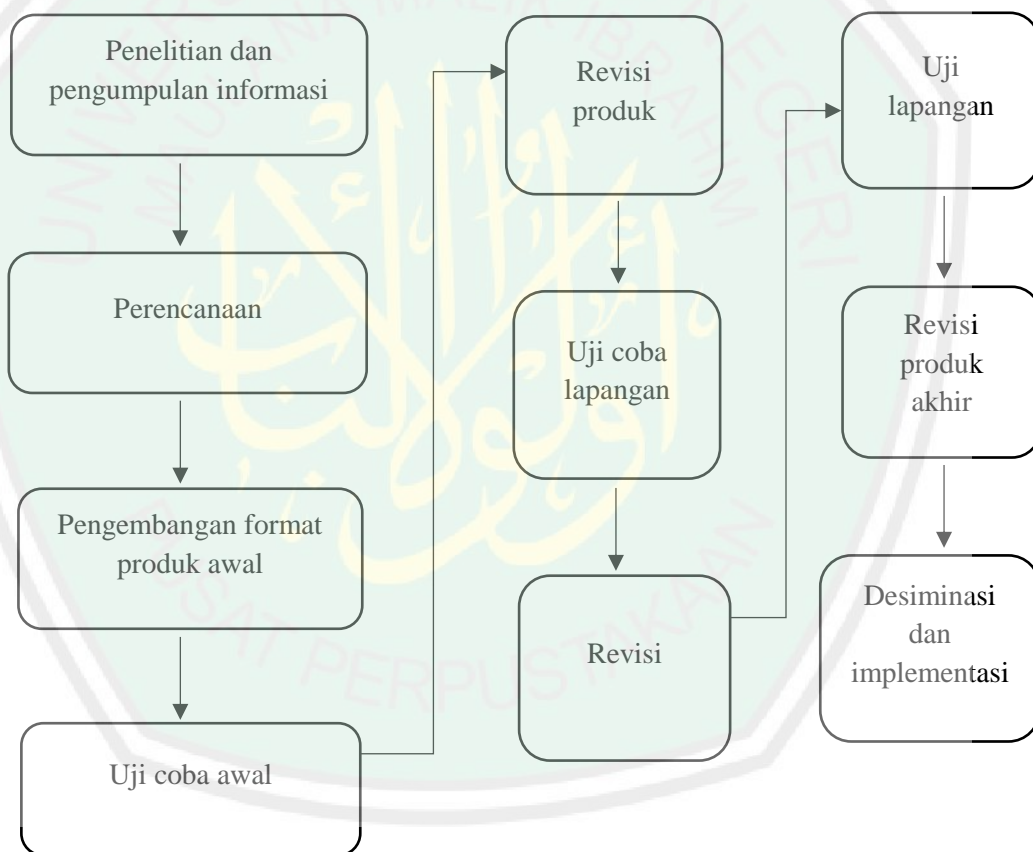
Penelitian dan pengumpulan informasi

Perencanaan

Pengembangan format produk awal

Uji coba awal

Revisi produk

Uji coba lapangan

Revisi

Uji lapangan

Revisi produk akhir

Desiminasi dan implementasi

PUSAT PERPUSTAKAAN